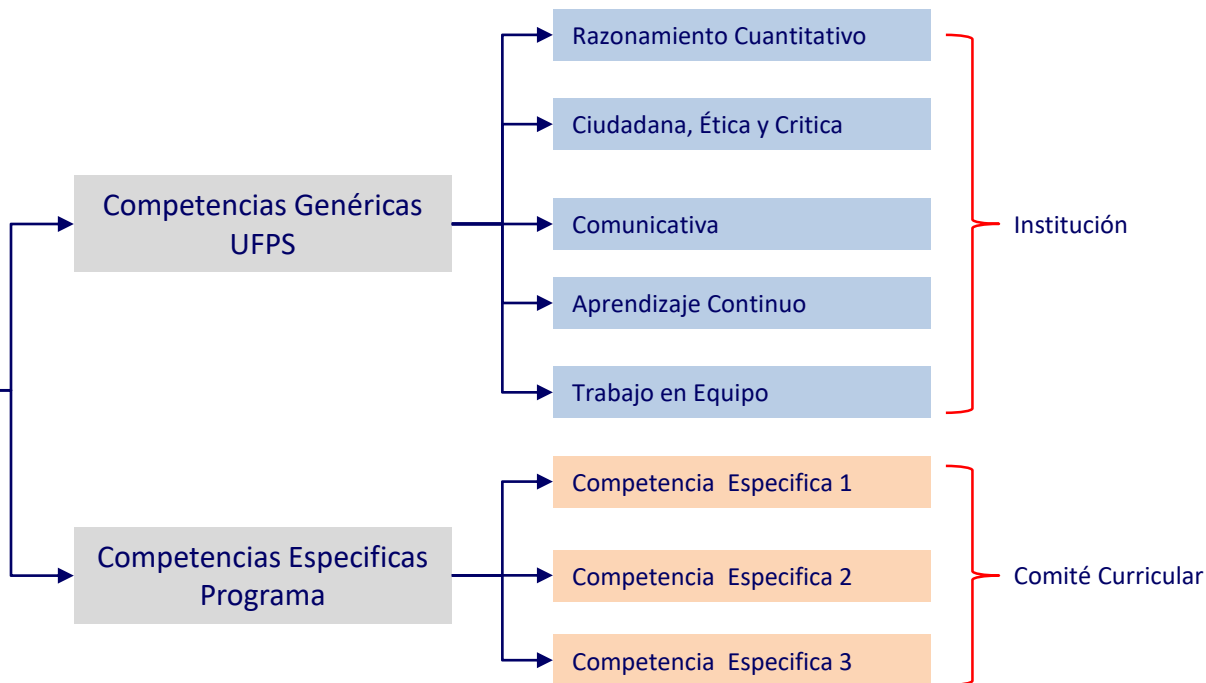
Competencias Genéricas UFPS

Razonamiento Cuantitativo

Ciudadana, Ética y Critica

Comunicativa

Aprendizaje Continuo

Trabajo en Equipo

Institución

Competencias Especificas Programa

Competencia Especifica 1

Competencia Especifica 2

Competencia Especifica 3

Comité Curricular